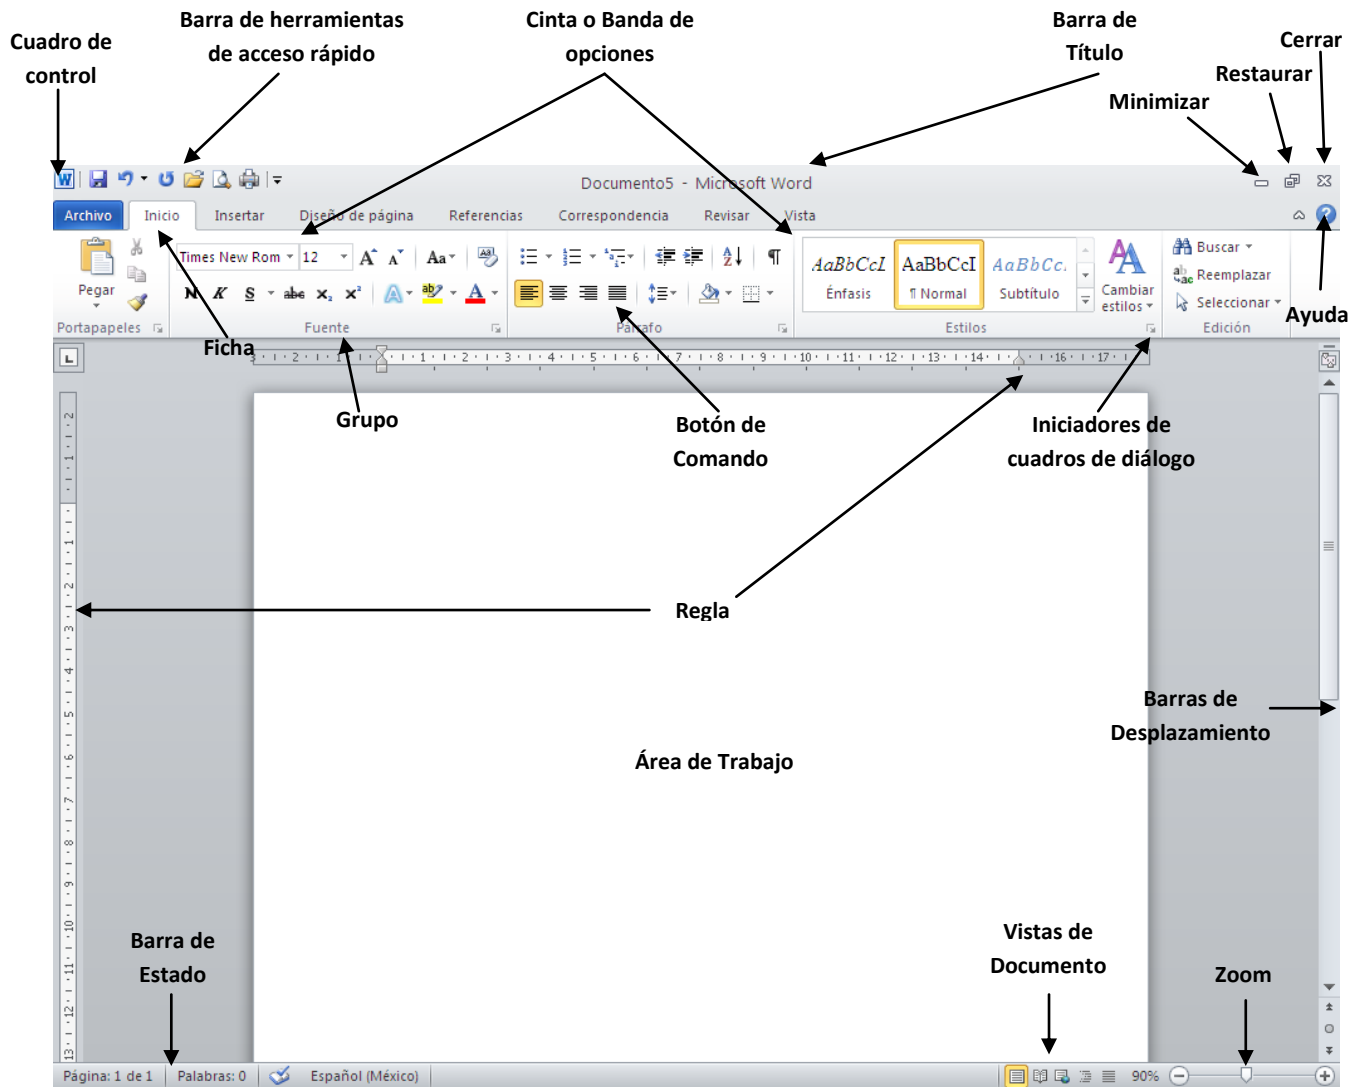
Cuadro de control

Barra de herramientas de acceso rápido

Cinta o Banda de opciones

Barra de Título

Cerrar

Restaurar

Minimizar

Documento5 - Microsoft Word

Archivo | Inicio | Insertar | Diseño de página | Referencias | Correspondencia | Revisar | Vista

Pegar

Portapapeles

Times New Rom | 12

N K S abe $x_2$ $x^2$

Fuente

Párrafo

AaBbCcI Énfasis | AaBbCcI ¶ Normal | AaBbCc. Subtítulo

Cambiar estilos

Estilos

Buscar

Reemplazar

Seleccionar

Edición

Ayuda

Ficha

Grupo

Botón de Comando

Iniciadores de cuadros de diálogo

Regla

Barras de Desplazamiento

Área de Trabajo

Barra de Estado

Vistas de Documento

Zoom

Página: 1 de 1 | Palabras: 0 | Español (México) | 90%